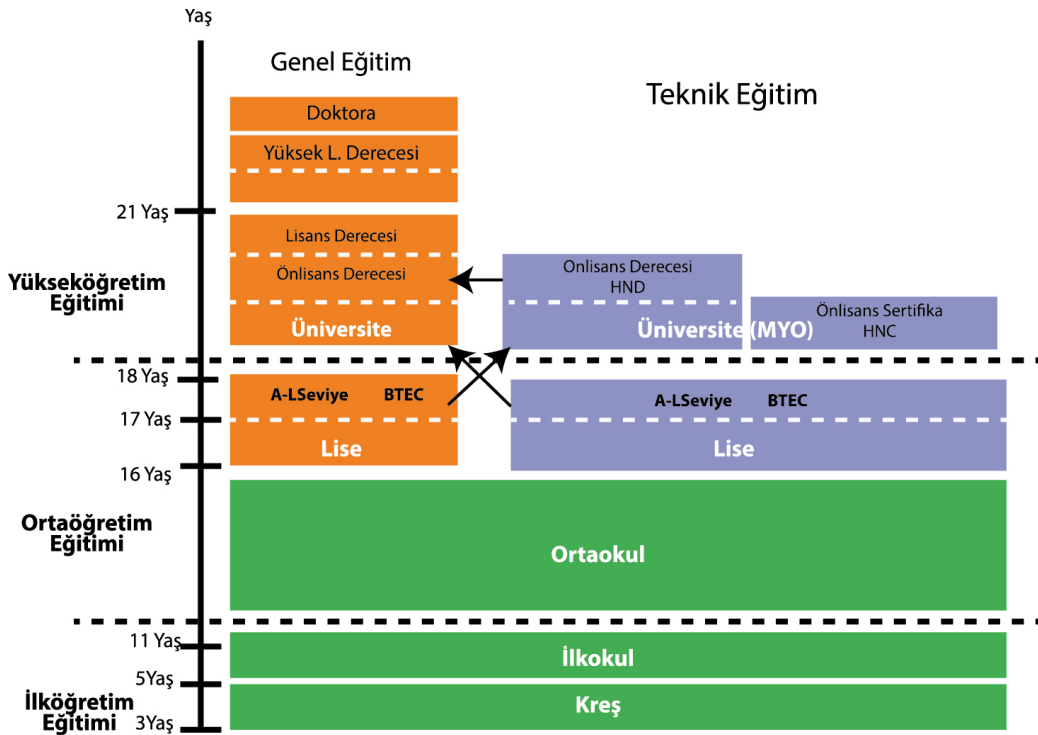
Yaş

Genel Eğitim

Teknik Eğitim

Doktora

Yüksek L. Derecesi

21 Yaş

Lisans Derecesi

Önlisans Derecesi

Üniversite

Onlisans Derecesi
HND

Üniversite (MYO)

Önlisans Sertifika
HNC

Yükseköğretim Eğitimi

18 Yaş

A-LSeviye BTEC

17 Yaş

Lise

A-LSeviye BTEC

Lise

16 Yaş

Ortaöğretim Eğitimi

Ortaokul

11 Yaş

İlkokul

5Yaş

Kreş

İlköğretim Eğitimi

3Yaş